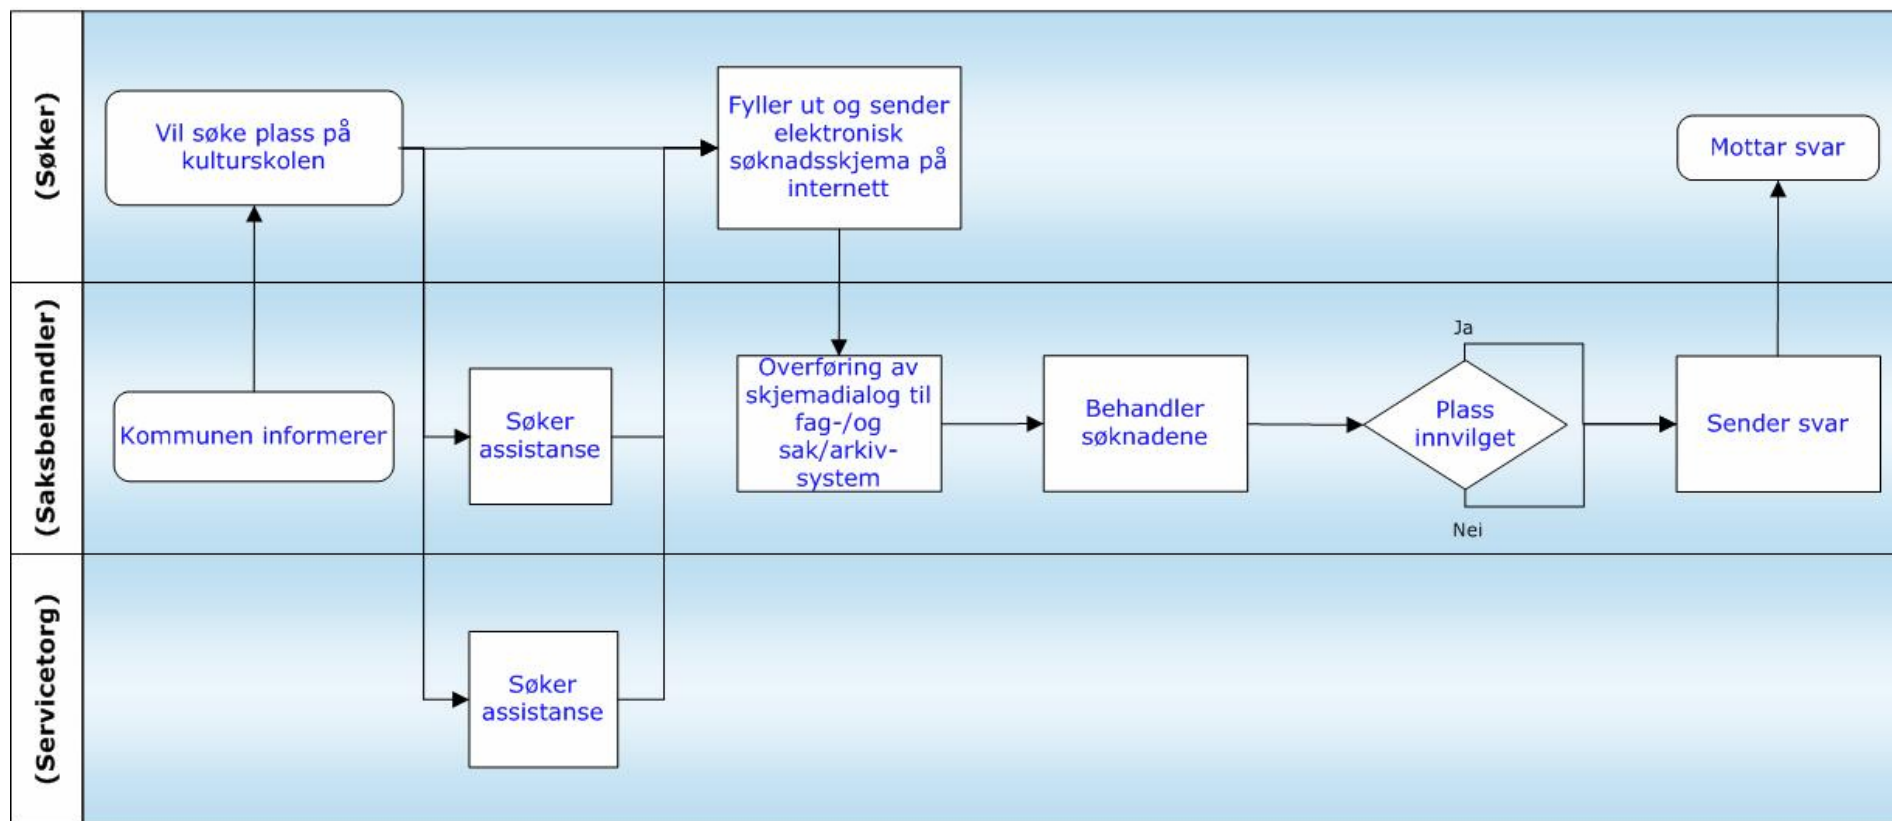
(Søker)

Vil søke plass på kulturskolen

Fyller ut og sender elektronisk søknadsskjema på internett

Mottar svar

(Saksbehandler)

Kommunen informerer

Søker assistanse

Overføring av skjemadialog til fag-/og sak/arkiv-system

Behandler søknadene

Ja

Plass innvilget

Nei

Sender svar

(Servicetorg)

Søker assistanse